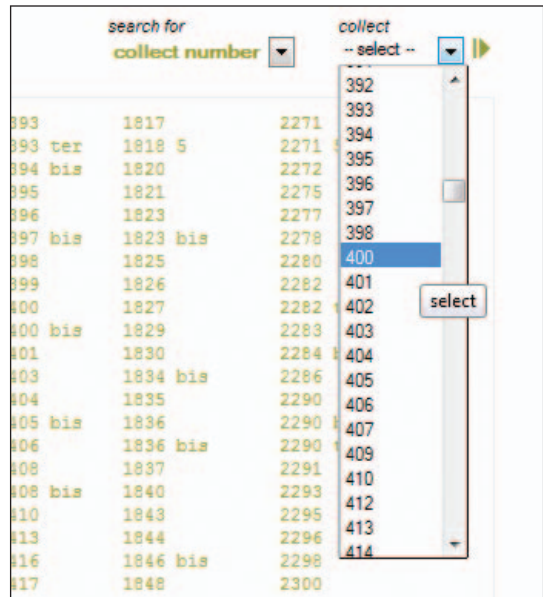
search for
collect number

collect
-- select --

| 393 | 1817 | 2271 |
|---|---|---|
| 393 ter | 1818 5 | 2271 |
| 394 bis | 1820 | 2272 |
| 395 | 1821 | 2275 |
| 396 | 1823 | 2277 |
| 397 bis | 1823 bis | 2278 |
| 398 | 1825 | 2280 |
| 399 | 1826 | 2282 |
| 400 | 1827 | 2282 |
| 400 bis | 1829 | 2283 |
| 401 | 1830 | 2284 |
| 403 | 1834 bis | 2286 |
| 404 | 1835 | 2290 |
| 405 bis | 1836 | 2290 |
| 406 | 1836 bis | 2290 |
| 408 | 1837 | 2291 |
| 408 bis | 1840 | 2293 |
| 410 | 1843 | 2295 |
| 413 | 1844 | 2296 |
| 416 | 1846 bis | 2298 |
| 417 | 1848 | 2300 |

392
393
394
395
396
397
398
400
401
402
403
404
405
406
407
409
410
412
413
414

select